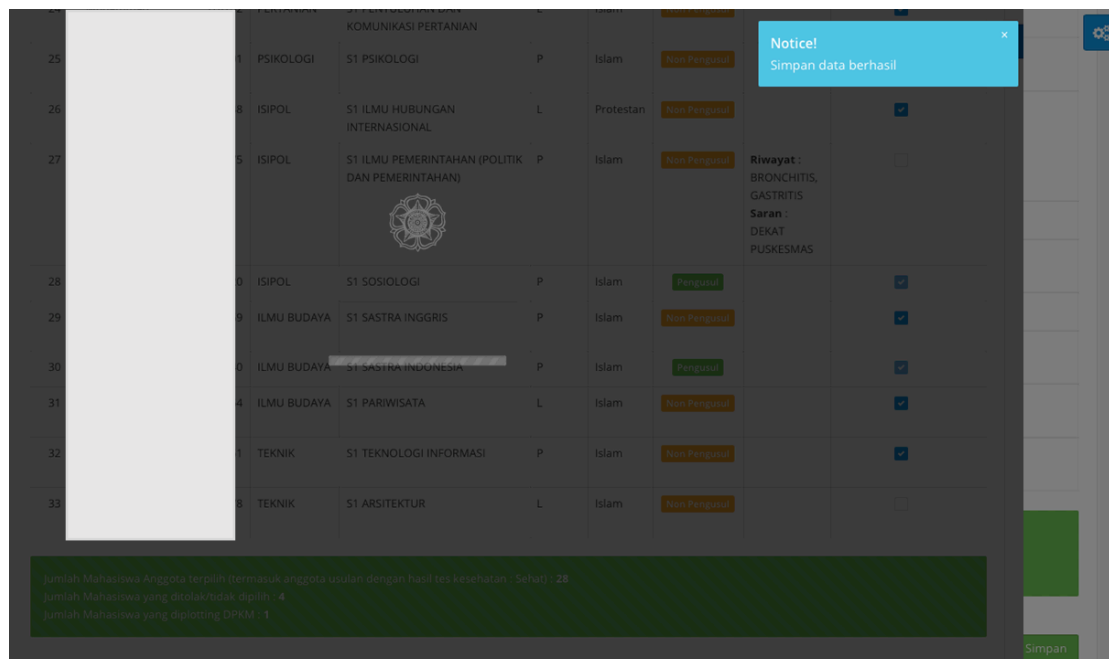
| | | | | | | | | |
|---|---|---|---|---|---|---|---|---|
| 24 | 2 | PERTANIAN | S1 PENYULUHAN DAN KOMUNIKASI PERTANIAN | L | Islam | Non Pengusul | | |
| 25 | 1 | PSIKOLOGI | S1 PSIKOLOGI | P | Islam | Non Pengusul | | |
| 26 | 8 | ISIPOL | S1 ILMU HUBUNGAN INTERNASIONAL | L | Protestan | Non Pengusul | | |
| 27 | 5 | ISIPOL | S1 ILMU PEMERINTAHAN (POLITIK DAN PEMERINTAHAN) | P | Islam | Non Pengusul | **Riwayat** : BRONCHITIS, GASTRITIS **Saran** : DEKAT PUSKESMAS | |
| 28 | 0 | ISIPOL | S1 SOSIOLOGI | P | Islam | Pengusul | | |
| 29 | 9 | ILMU BUDAYA | S1 SASTRA INGGRIS | P | Islam | Non Pengusul | | |
| 30 | 0 | ILMU BUDAYA | S1 SASTRA INDONESIA | P | Islam | Pengusul | | |
| 31 | 4 | ILMU BUDAYA | S1 PARIWISATA | L | Islam | Non Pengusul | | |
| 32 | 1 | TEKNIK | S1 TEKNOLOGI INFORMASI | P | Islam | Non Pengusul | | |
| 33 | 8 | TEKNIK | S1 ARSITEKTUR | L | Islam | Non Pengusul | | |

Notice!
Simpan data berhasil
×

Jumlah Mahasiswa Anggota terpilih (termasuk anggota usulan dengan hasil tes kesehatan : Sehat) : 28
Jumlah Mahasiswa yang ditolak/tidak dipilih : 4
Jumlah Mahasiswa yang diplotting DPKM : 1

Simpan